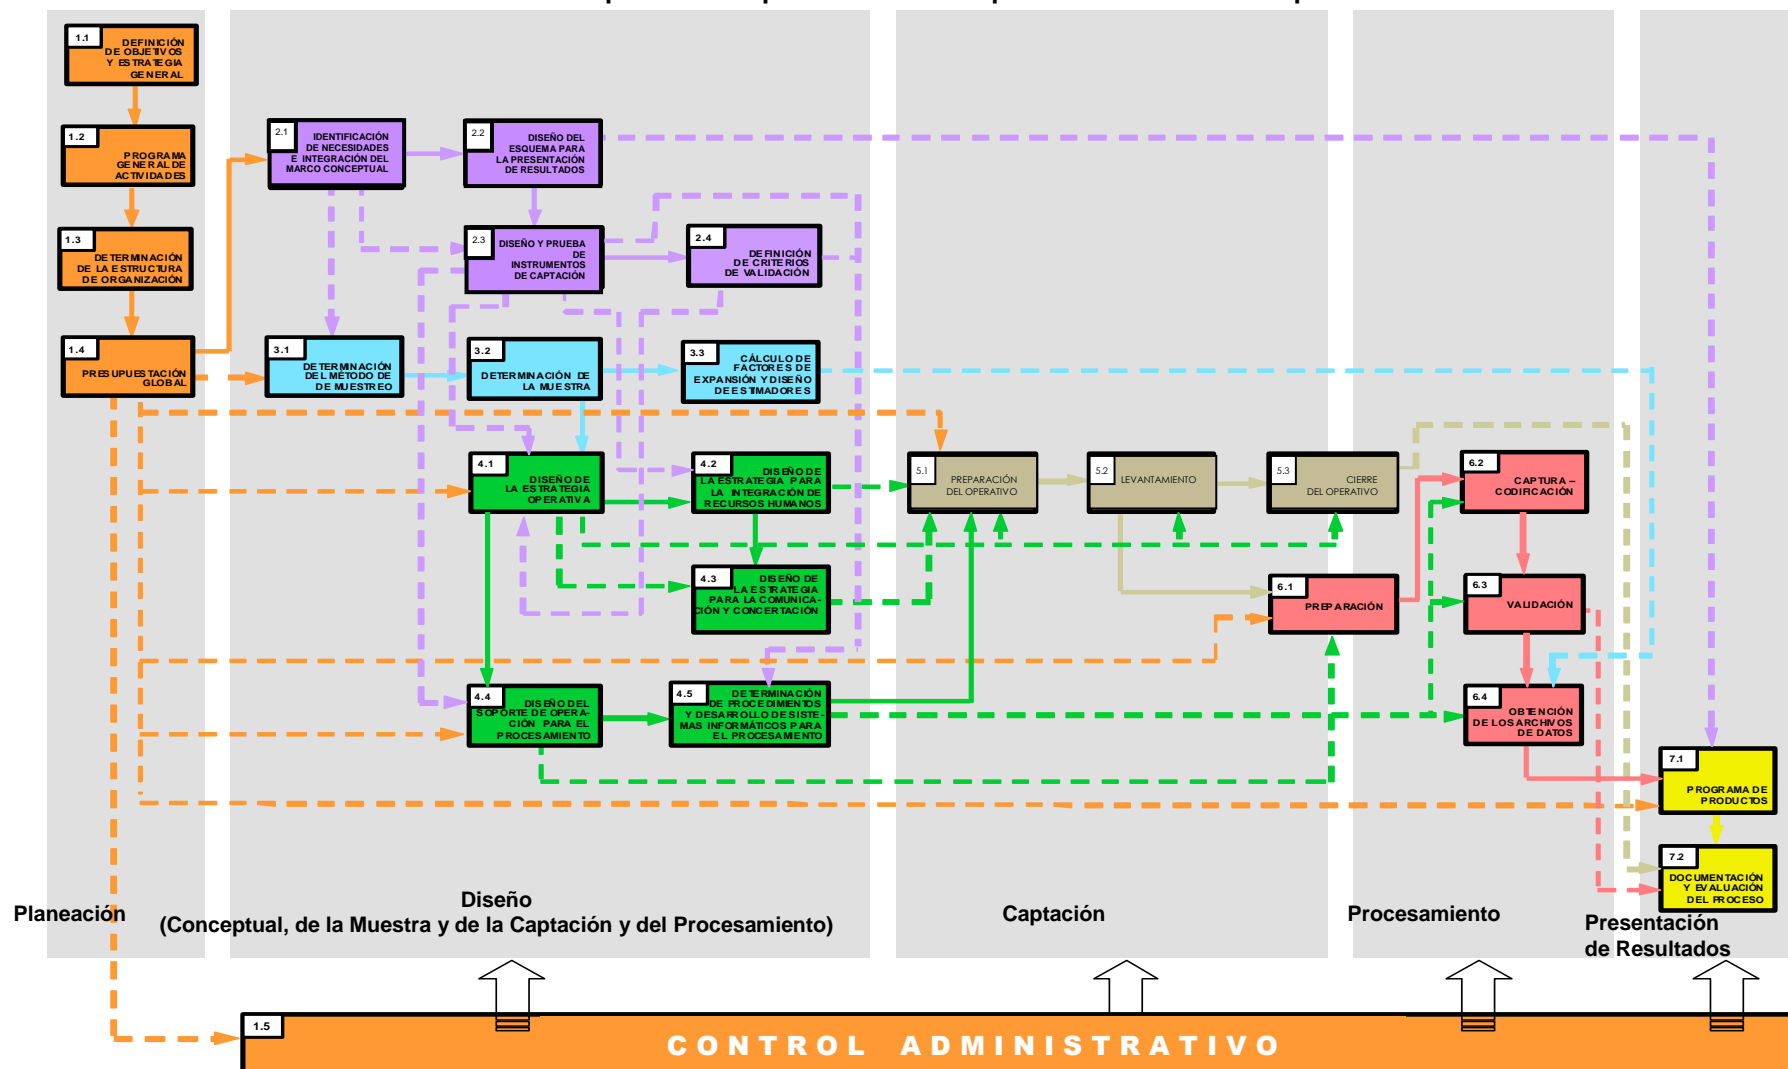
1.1 DEFINICIÓN DE OBJETIVOS Y ESTRATEGIA GENERAL

1.2 PROGRAMA GENERAL DE ACTIVIDADES

1.3 DETERMINACIÓN DE LA ESTRUCTURA DE ORGANIZACIÓN

1.4 PRESUPUESTACIÓN GLOBAL

2.1 IDENTIFICACIÓN DE NECESIDADES E INTEGRACIÓN DEL MARCO CONCEPTUAL

2.2 DISEÑO DEL ESQUEMA PARA LA PRESENTACIÓN DE RESULTADOS

2.3 DISEÑO Y PRUEBA DE INSTRUMENTOS DE CAPTACIÓN

2.4 DEFINICIÓN DE CRITERIOS DE VALIDACIÓN

3.1 DETERMINACIÓN DEL MÉTODO DE DE MUESTREO

3.2 DETERMINACIÓN DE LA MUESTRA

3.3 CÁLCULO DE FACTORES DE EXPANSIÓN Y DISEÑO DE ESTIMADORES

4.1 DISEÑO DE LA ESTRATEGIA OPERATIVA

4.2 DISEÑO DE LA ESTRATEGIA PARA LA INTEGRACIÓN DE RECURSOS HUMANOS

4.3 DISEÑO DE LA ESTRATEGIA PARA LA COMUNICACIÓN Y CONCERTACIÓN

4.4 DISEÑO DEL SOPORTE DE OPERACIÓN PARA EL PROCESAMIENTO

4.5 DETERMINACIÓN DE PROCEDIMIENTOS Y DESARROLLO DE SISTEMAS INFORMÁTICOS PARA EL PROCESAMIENTO

5.1 PREPARACIÓN DEL OPERATIVO

5.2 LEVANTAMIENTO

5.3 CIERRE DEL OPERATIVO

6.1 PREPARACIÓN

6.2 CAPTURA – CODIFICACIÓN

6.3 VALIDACIÓN

6.4 OBTENCIÓN DE LOS ARCHIVOS DE DATOS

7.1 PROGRAMA DE PRODUCTOS

7.2 DOCUMENTACIÓN Y EVALUACIÓN DEL PROCESO

Planeación

Diseño
(Conceptual, de la Muestra y de la Captación y del Procesamiento)

Captación

Procesamiento

Presentación de Resultados

1.5 CONTROL ADMINISTRATIVO